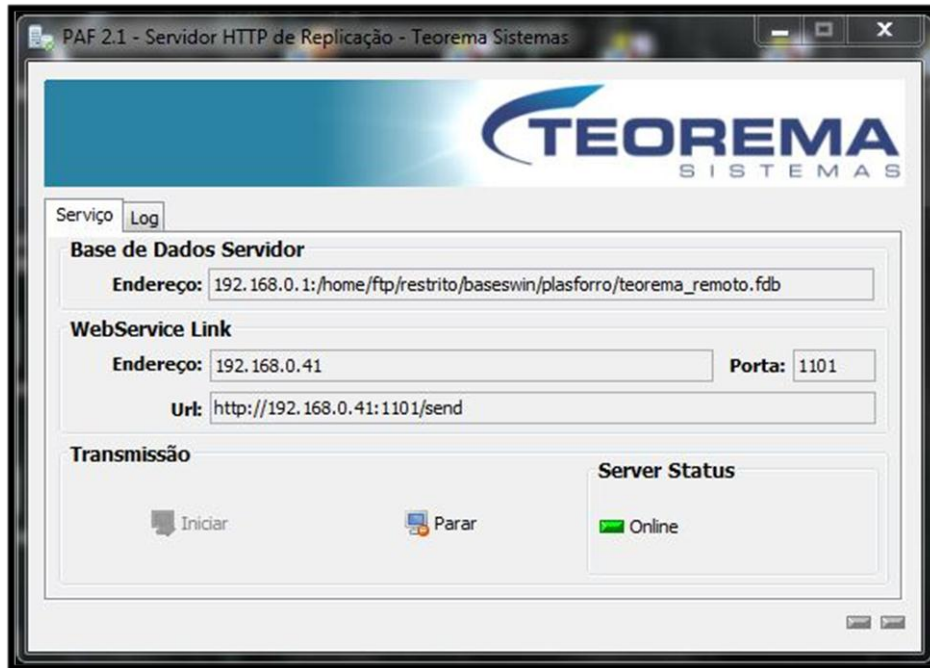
PAF 2.1 - Servidor HTTP de Replicação - Teorema Sistemas

TEOREMA
SISTEMAS

Serviço Log

Base de Dados Servidor

Endereço: 192.168.0.1:/home/ftp/restrito/baseswin/plasforro/teorema_remoto.fdb

WebService Link

Endereço: 192.168.0.41

Porta: 1101

Url: http://192.168.0.41:1101/send

Transmissão

Iniciar

Parar

Server Status

Online